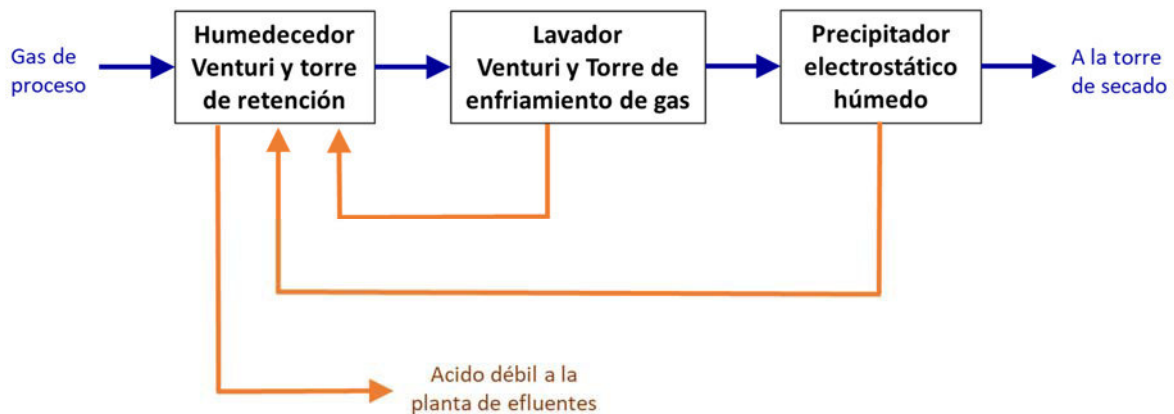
Gas de proceso

Humedecedor Venturi y torre de retención

Lavador Venturi y Torre de enfriamiento de gas

Precipitador electrostático húmedo

A la torre de secado

Acido débil a la planta de efluentes